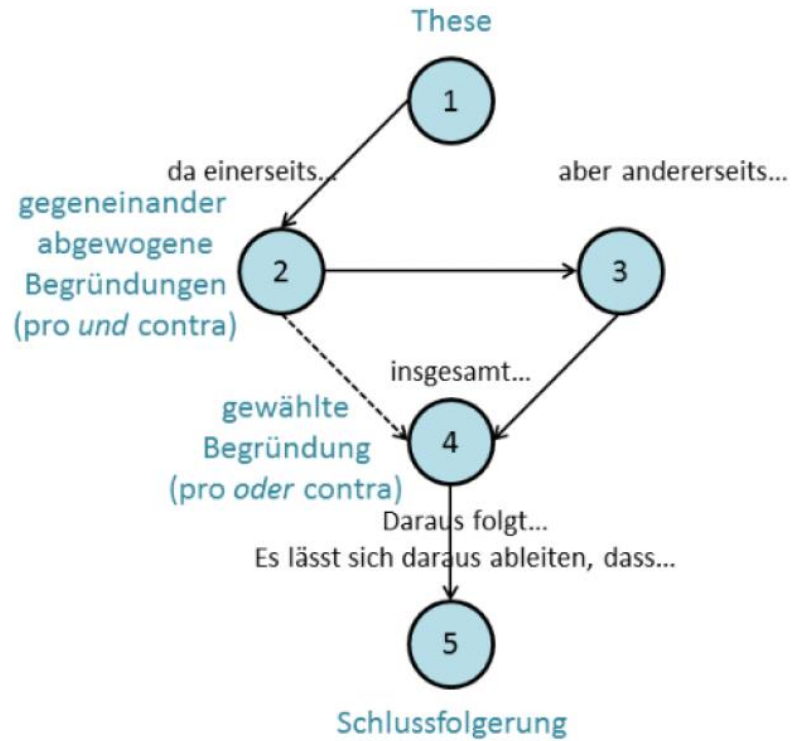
These

1

da einerseits...

aber andererseits...

gegeneinander abgewogene Begründungen (pro *und* contra)

2

3

insgesamt...

gewählte Begründung (pro *oder* contra)

4

Daraus folgt...
Es lässt sich daraus ableiten, dass...

5

Schlussfolgerung